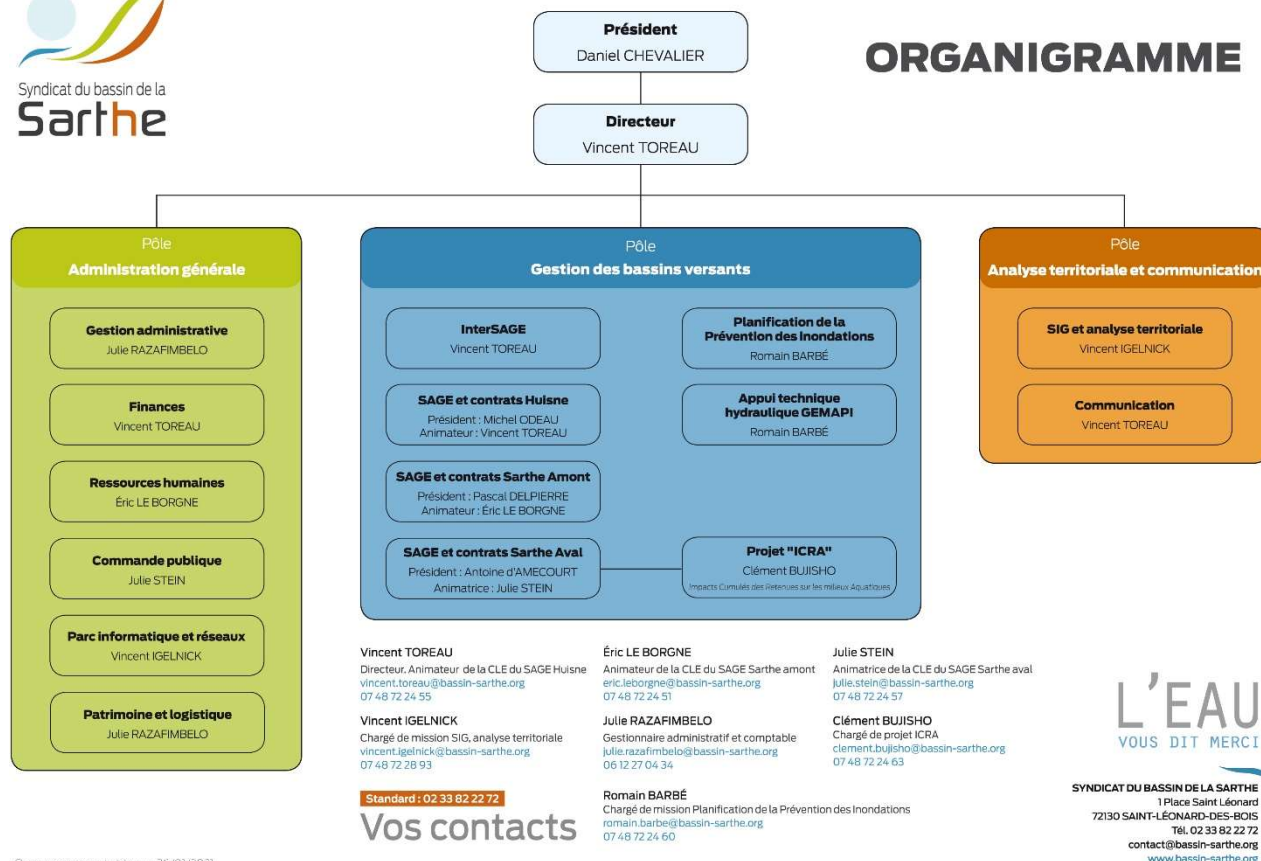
Syndicat du bassin de la
Sarthe

Président
Daniel CHEVALIER

ORGANIGRAMME

Directeur
Vincent TOREAU

Pôle
Administration générale

Gestion administrative
Julie RAZAFIMBELO

Finances
Vincent TOREAU

Ressources humaines
Éric LE BORGNE

Commande publique
Julie STEIN

Parc informatique et réseaux
Vincent IGELNICK

Patrimoine et logistique
Julie RAZAFIMBELO

Pôle
Gestion des bassins versants

InterSAGE
Vincent TOREAU

SAGE et contrats Huisne
Président : Michel ODEAU
Animateur : Vincent TOREAU

SAGE et contrats Sarthe Amont
Président : Pascal DELPIERRE
Animateur : Éric LE BORGNE

SAGE et contrats Sarthe Aval
Président : Antoine d'AMECOURT
Animatrice : Julie STEIN

Planification de la Prévention des Inondations
Romain BARBÉ

Appui technique hydraulique GEMAPI
Romain BARBÉ

Projet "ICRA"
Clément BUJISHO
Impacts Cumulés des Retenues sur les milieux Aquatiques

Pôle
Analyse territoriale et communication

SIG et analyse territoriale
Vincent IGELNICK

Communication
Vincent TOREAU

Vincent TOREAU
Directeur, Animateur de la CLE du SAGE Huisne
vincent.toreau@bassin-sarthe.org
07 48 72 24 55

Vincent IGELNICK
Chargé de mission SIG, analyse territoriale
vincent.igelnick@bassin-sarthe.org
07 48 72 28 93

Éric LE BORGNE
Animateur de la CLE du SAGE Sarthe amont
eric.leborgne@bassin-sarthe.org
07 48 72 24 51

Julie RAZAFIMBELO
Gestionnaire administratif et comptable
julie.razafimbelo@bassin-sarthe.org
06 12 27 04 34

Julie STEIN
Animatrice de la CLE du SAGE Sarthe aval
julie.stein@bassin-sarthe.org
07 48 72 24 57

Clément BUJISHO
Chargé de projet ICRA
clement.bujisho@bassin-sarthe.org
07 48 72 24 63

Standard : 02 33 82 22 72
Vos contacts

Romain BARBÉ
Chargé de mission Planification de la Prévention des Inondations
romain.barbe@bassin-sarthe.org
07 48 72 24 60

L'EAU
VOUS DIT MERCI

SYNDICAT DU BASSIN DE LA SARTHE
1 Place Saint Léonard
72130 SAINT-LÉONARD-DES-BOIS
Tél. 02 33 82 22 72
contact@bassin-sarthe.org
www.bassin-sarthe.org